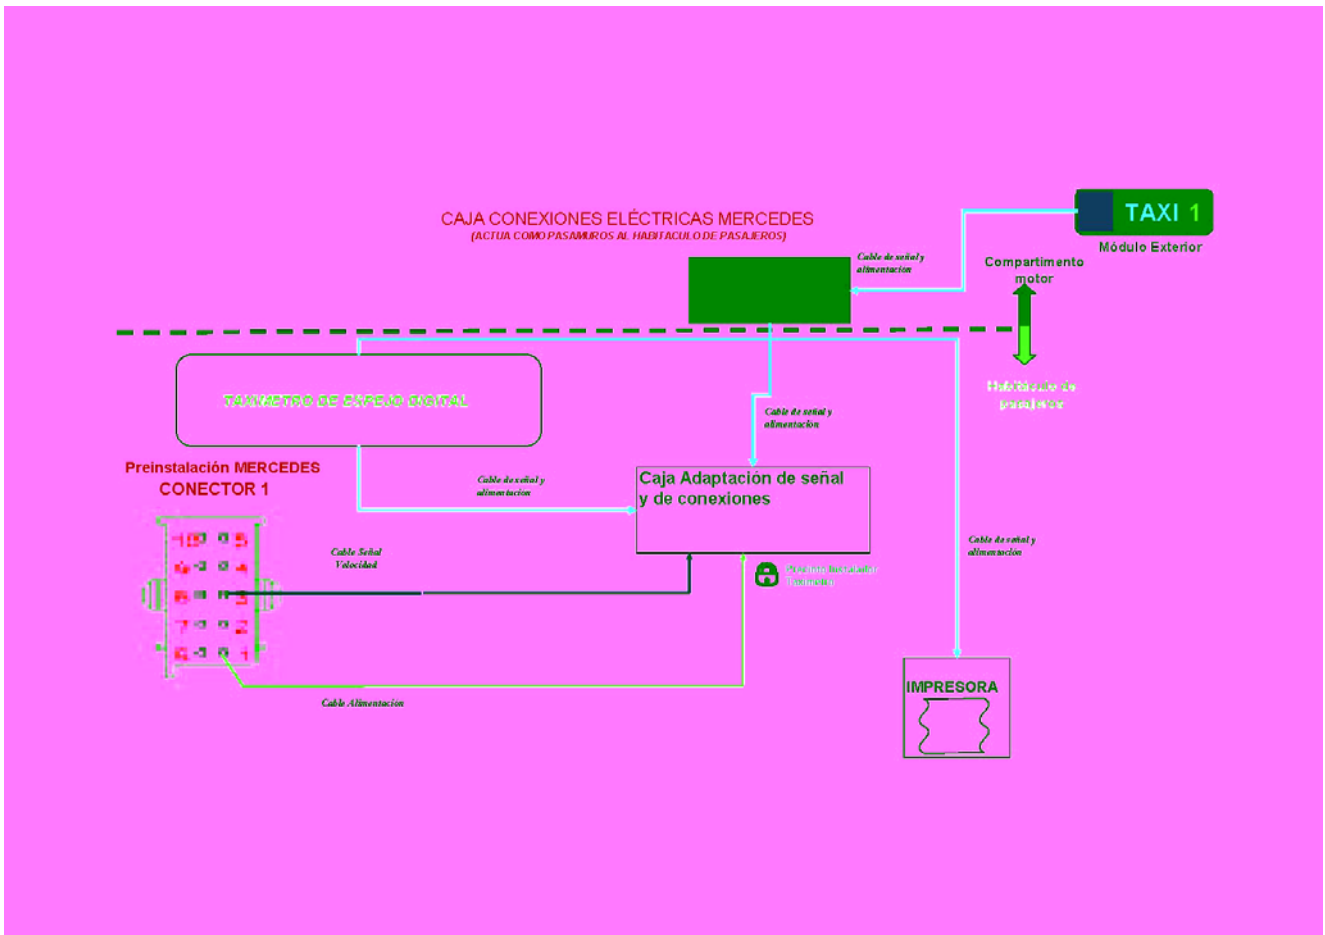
CAJA CONEXIONES ELÉCTRICAS MERCEDES
(ACTUA COMO PASAMUROS AL HABITACULO DE PASAJEROS)

TAXI 1
Módulo Exterior

Cable de señal y alimentación

Compartimento motor

Habitáculo de pasajeros

TAXIMETRO DE ESPEJO DIGITAL

Cable de señal y alimentación

Preinstalación MERCEDES
CONECTOR 1

Cable de señal y alimentación

Caja Adaptación de señal y de conexiones

Cable Señal Velocidad

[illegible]

Cable de señal y alimentación

Cable Alimentación

IMPRESORA